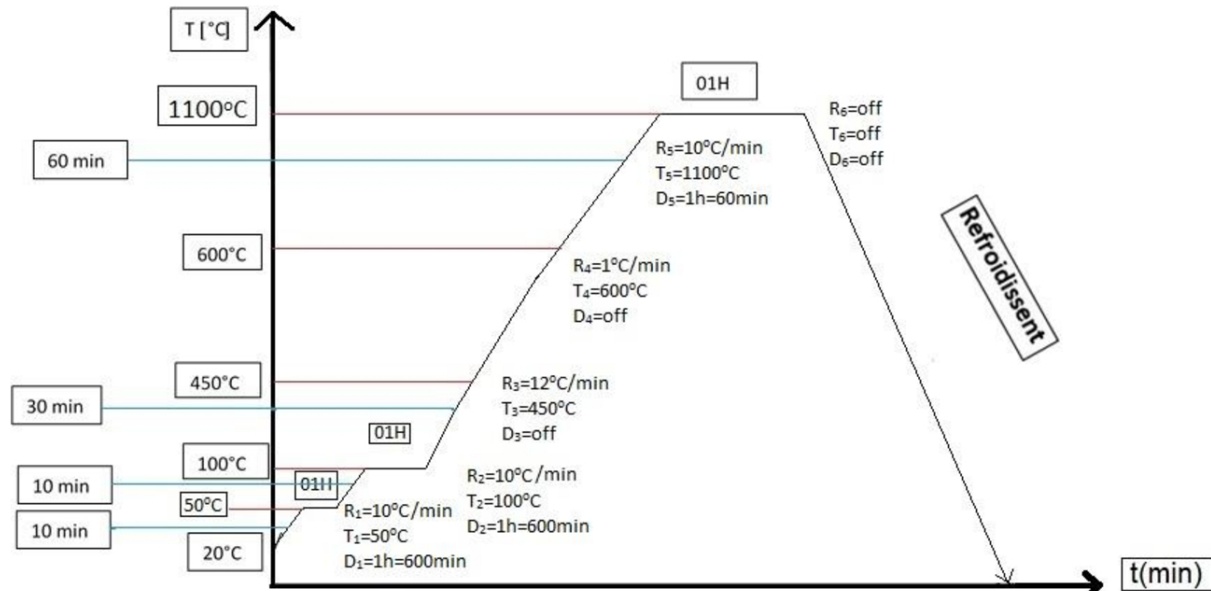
T [°C]

1100°C

60 min

600°C

450°C

30 min

100°C

10 min

50°C

10 min

20°C

01H

$R_6$=off
$T_6$=off
$D_6$=off

$R_5$=10°C/min
$T_5$=1100°C
$D_5$=1h=60min

$R_4$=1°C/min
$T_4$=600°C
$D_4$=off

Refroidissent

$R_3$=12°C/min
$T_3$=450°C
$D_3$=off

01H

$R_2$=10°C /min
$T_2$=100°C
$D_2$=1h=600min

01H

$R_1$=10°C/min
$T_1$=50°C
$D_1$=1h=600min

t(min)